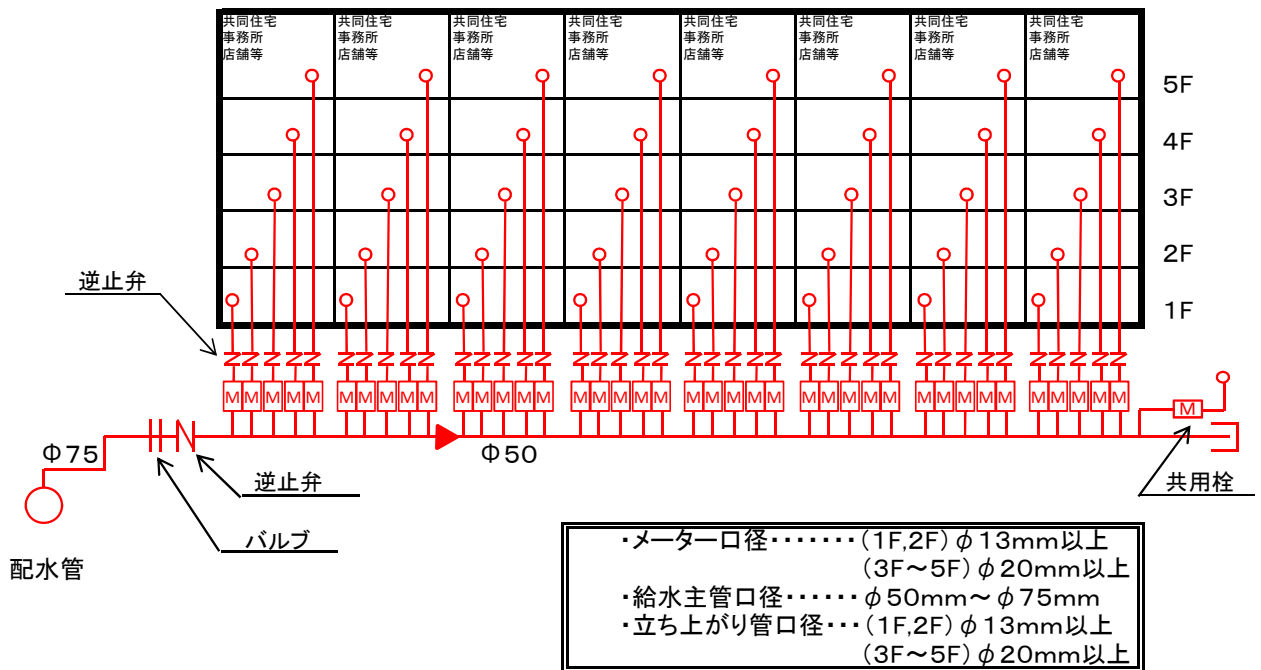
共同住宅
事務所
店舗等

共同住宅
事務所
店舗等

共同住宅
事務所
店舗等

共同住宅
事務所
店舗等

共同住宅
事務所
店舗等

共同住宅
事務所
店舗等

共同住宅
事務所
店舗等

共同住宅
事務所
店舗等

5F
4F
3F
2F
1F

逆止弁

M M M M M M M M M M M M M M M M M M M M M M M M M M M M M M M M M M M M M M M M

M

Φ75

Φ50

逆止弁

共用栓

バルブ

配水管

・メーター口径・・・・・・・（1F,2F）$\phi$13mm以上
（3F～5F）$\phi$20mm以上
・給水主管口径・・・・・・$\phi$50mm～$\phi$75mm
・立ち上がり管口径・・・（1F,2F）$\phi$13mm以上
（3F～5F）$\phi$20mm以上